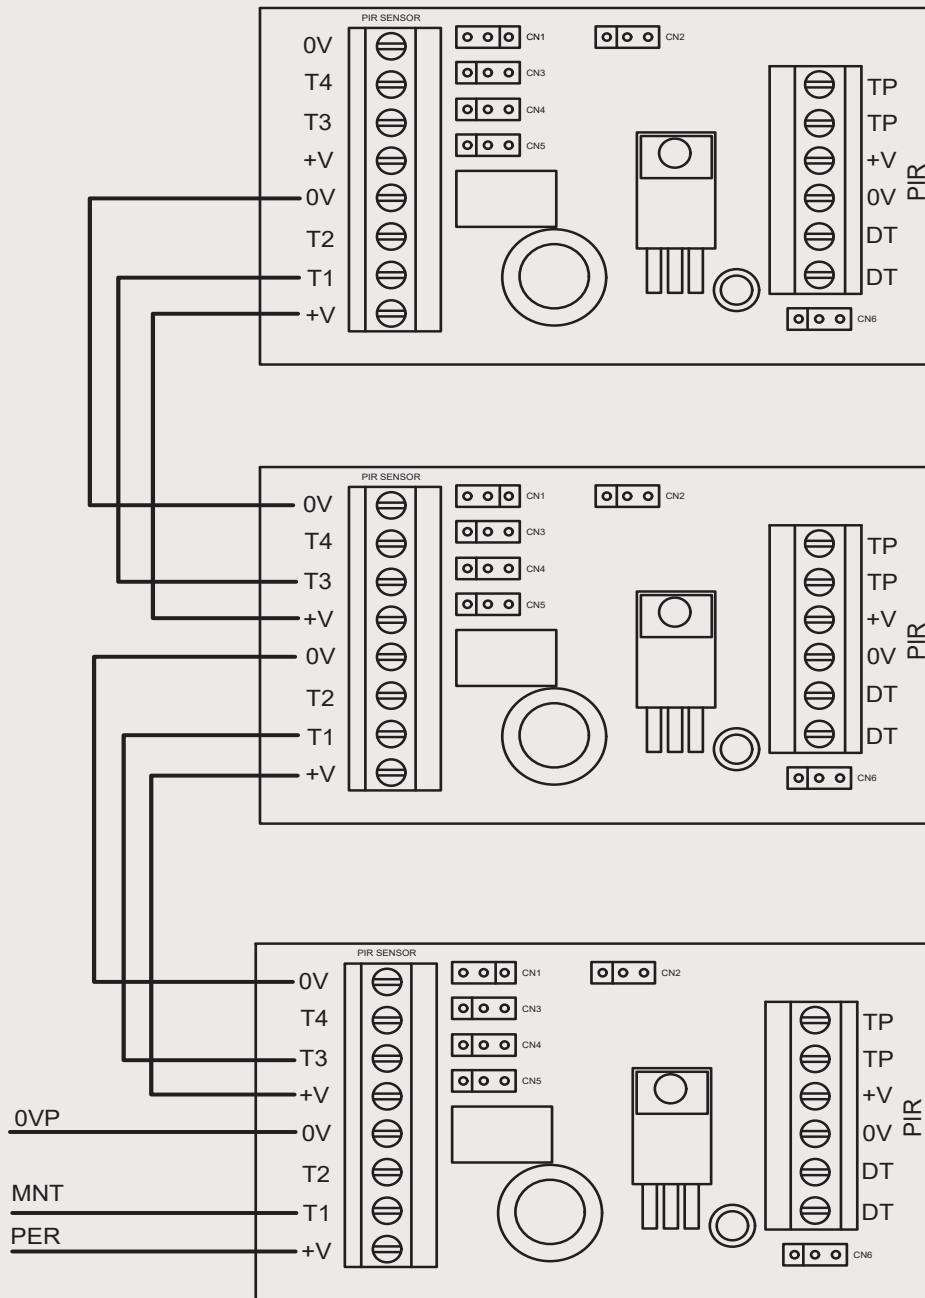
PIR SENSOR
CN1
CN2
CN3
CN4
CN5
0V
T4
T3
+V
0V
T2
T1
+V
TP
TP
+V
0V
DT
DT
PIR
CN6

PIR SENSOR
CN1
CN2
CN3
CN4
CN5
0V
T4
T3
+V
0V
T2
T1
+V
TP
TP
+V
0V
DT
DT
PIR
CN6

PIR SENSOR
CN1
CN2
CN3
CN4
CN5
0V
T4
T3
+V
0VP
0V
T2
MNT
T1
PER
+V
TP
TP
+V
0V
DT
DT
PIR
CN6